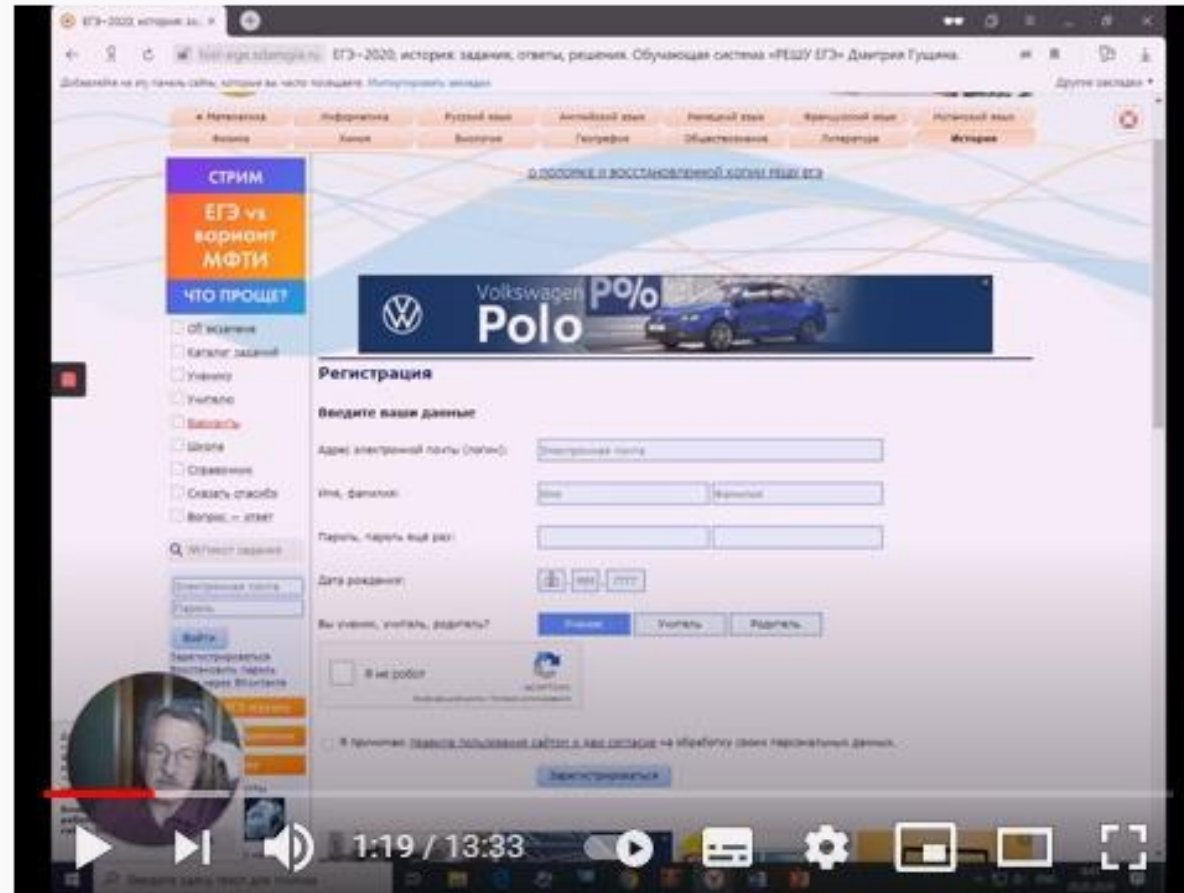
ЕГЭ–2020, история: за... ×

hist-ege.sdamgia.ru ЕГЭ–2020, история: задания, ответы, решения. Обучающая система «РЕШУ ЕГЭ» Дмитрия Гущина.

Добавляйте на эту панель сайты, которые вы часто посещаете. Импортировать закладки

Другие закладки

Математика | Информатика | Русский язык | Английский язык | Немецкий язык | Французский язык | Испанский язык
Физика | Химия | Биология | География | Обществознание | Литература | История

СТРИМ
ЕГЭ vs вариант МФТИ
ЧТО ПРОЩЕ?

Об экзамене
Каталог заданий
Ученику
Учителю
Варианты
Школа
Справочник
Сказать спасибо
Вопрос — ответ

Q Id/текст задания

Электронная почта
Пароль
Войти
Зарегистрироваться
Восстановить пароль
Войти через ВКонтакте

о пожаре и восстановлении копии РЕШУ ЕГЭ

Volkswagen Polo

Регистрация

Введите ваши данные

Адрес электронной почты (логин): Электронная почта

Имя, фамилия: Имя Фамилия

Пароль, пароль ещё раз:

Дата рождения: ДД ММ ГГГГ

Вы ученик, учитель, родитель? Ученик Учитель Родитель

Я не робот
reCAPTCHA
Конфиденциальность - Условия использования

Я принимаю правила пользования сайтом и даю согласие на обработку своих персональных данных.

Зарегистрироваться

1:19 / 13:33

Введите здесь текст для поиска